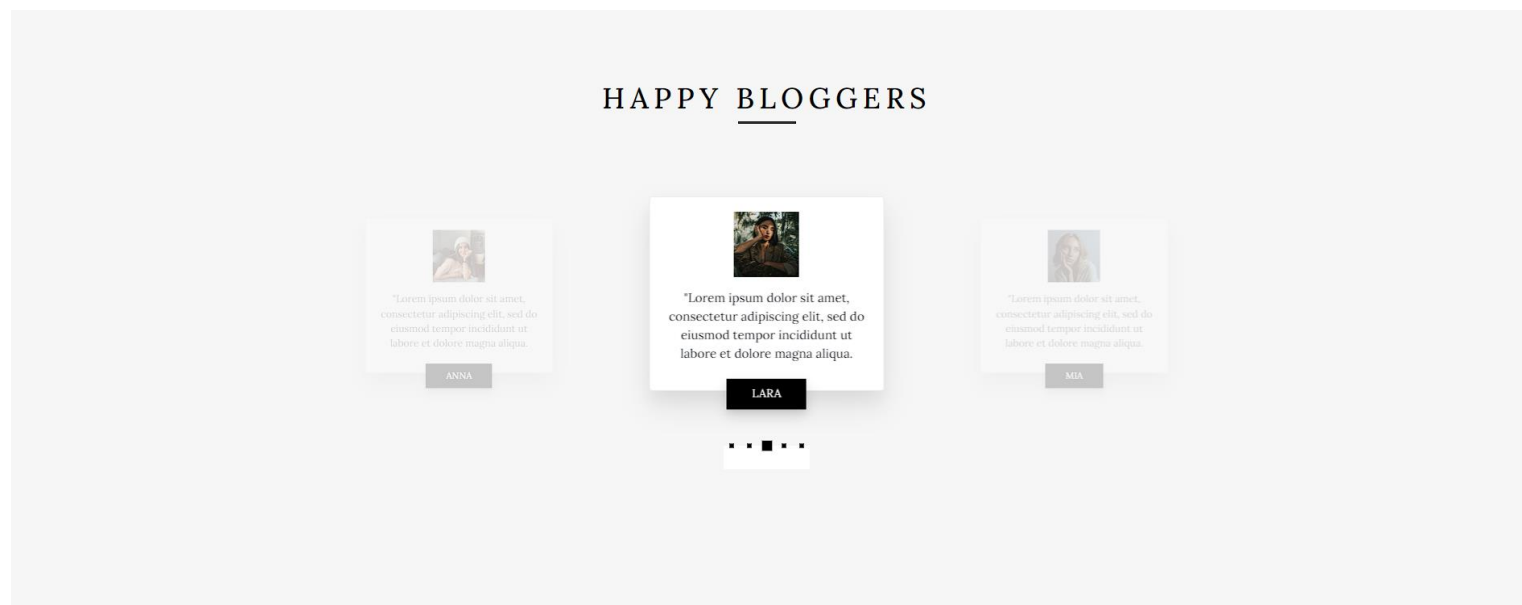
HAPPY BLOGGERS

"Lorem ipsum dolor sit amet, consectetur adipiscing elit, sed do eiusmod tempor incididunt ut labore et dolore magna aliqua.

ANNA

"Lorem ipsum dolor sit amet, consectetur adipiscing elit, sed do eiusmod tempor incididunt ut labore et dolore magna aliqua.

LARA

"Lorem ipsum dolor sit amet, consectetur adipiscing elit, sed do eiusmod tempor incididunt ut labore et dolore magna aliqua.

MIA